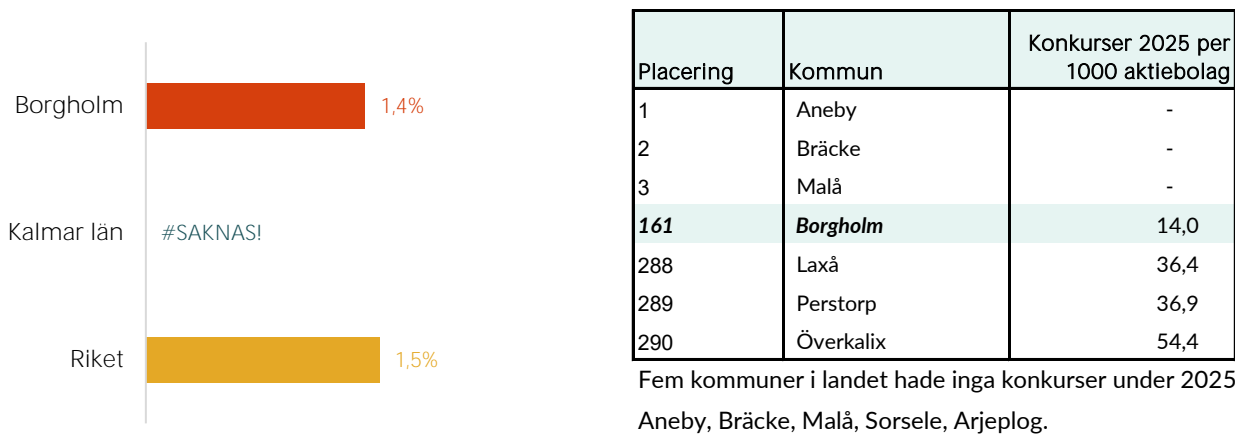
Borgholm 1,4%

Kalmar län #SAKNAS!

Riket 1,5%

| Placering | Kommun | Konkurser 2025 per 1000 aktiebolag |
|---|---|---|
| 1 | Aneby | - |
| 2 | Bräcke | - |
| 3 | Malå | - |
| ***161*** | ***Borgholm*** | 14,0 |
| 288 | Laxå | 36,4 |
| 289 | Perstorp | 36,9 |
| 290 | Överkalix | 54,4 |

Fem kommuner i landet hade inga konkurser under 2025

Aneby, Bräcke, Malå, Sorsele, Arjeplog.